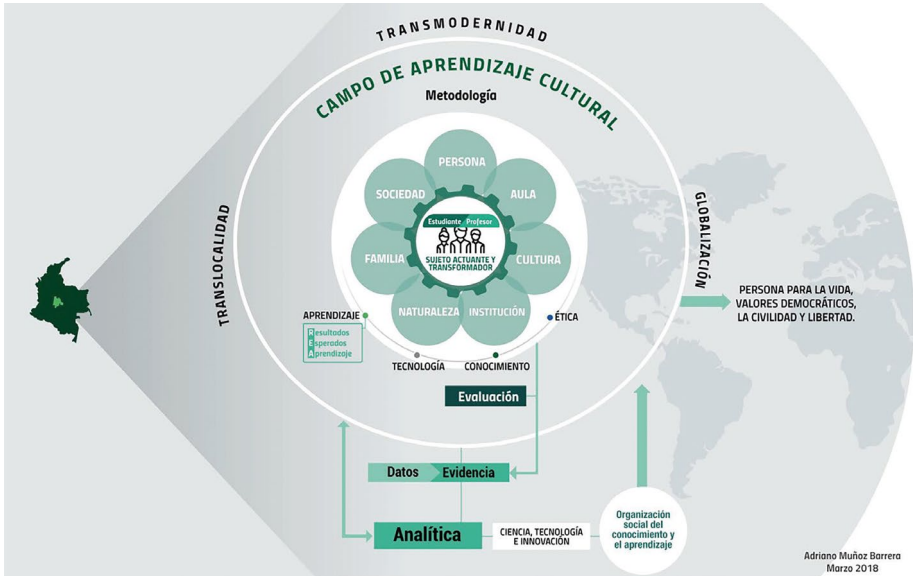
TRANSMODERNIDAD

CAMPO DE APRENDIZAJE CULTURAL

Metodología

TRANSLOCALIDAD

GLOBALIZACIÓN

PERSONA

SOCIEDAD

AULA

Estudiante Profesor

SUJETO ACTUANTE Y TRANSFORMADOR

FAMILIA

CULTURA

NATURALEZA

INSTITUCIÓN

APRENDIZAJE

Resultados Esperados Aprendizaje

ÉTICA

TECNOLOGÍA

CONOCIMIENTO

Evaluación

PERSONA PARA LA VIDA, VALORES DEMOCRÁTICOS, LA CIVILIDAD Y LIBERTAD.

Datos

Evidencia

Analítica

CIENCIA, TECNOLOGÍA E INNOVACIÓN

Organización social del conocimiento y el aprendizaje

Adriano Muñoz Barrera
Marzo 2018